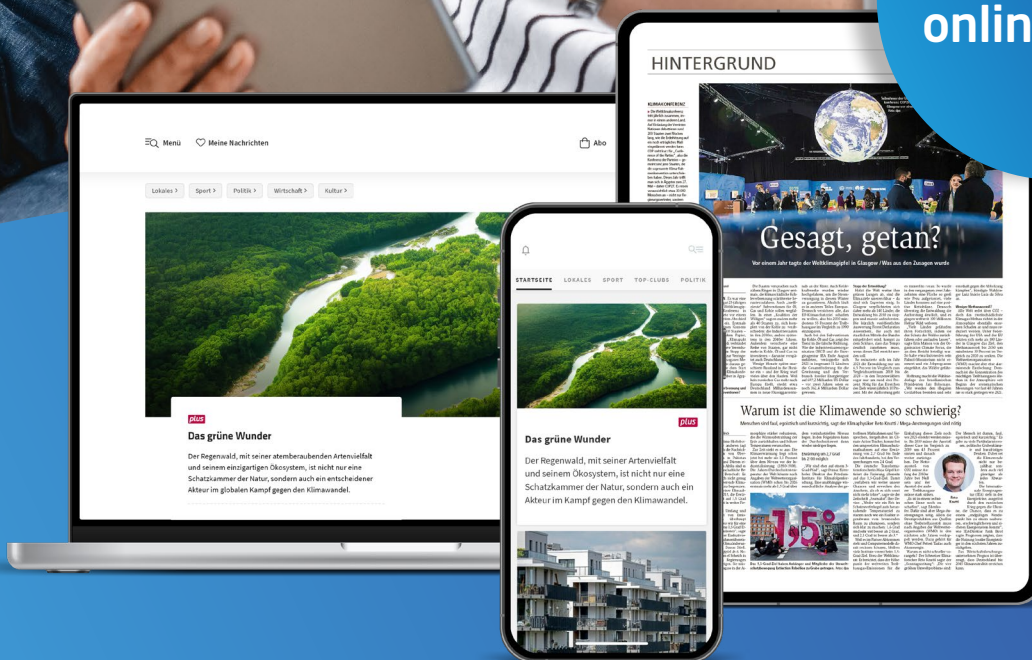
onlin

Menü
Meine Nachrichten
Abo

Lokales > Sport > Politik > Wirtschaft > Kultur >

plus
Das grüne Wunder
Der Regenwald, mit seiner atemberaubenden Artenvielfalt und seinem einzigartigen Ökosystem, ist nicht nur eine Schatzkammer der Natur, sondern auch ein entscheidender Akteur im globalen Kampf gegen den Klimawandel.

STARTSEITE LOKALES SPORT TOP-CLUBS POLITIK

plus
Das grüne Wunder
Der Regenwald, mit seiner atemberaubenden Artenvielfalt und seinem Ökosystem, ist nicht nur eine Schatzkammer der Natur, sondern auch ein Akteur im Kampf gegen den Klimawandel.

HINTERGRUND

KLIMAKONFERENZ

Gesagt, getan?
Vor einem Jahr tagte der Weltklimagipfel in Glasgow / Was aus den Zusagen wurde

Warum ist die Klimawende so schwierig?

1,5°